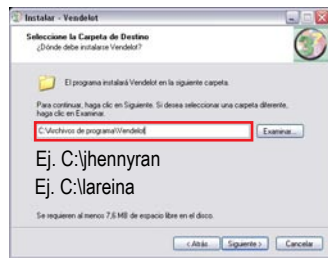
Instalar - Vendelot

Seleccione la Carpeta de Destino
¿Dónde debe instalarse Vendelot?

El programa instalará Vendelot en la siguiente carpeta.

Para continuar, haga clic en Siguiente. Si desea seleccionar una carpeta diferente, haga clic en Examinar.

C:\Archivos de programa\Vendelot

Examinar...

Ej. C:\jhennyran

Ej. C:\lareina

Se requieren al menos 7,6 MB de espacio libre en el disco.

< Atrás

Siguiente >

Cancelar